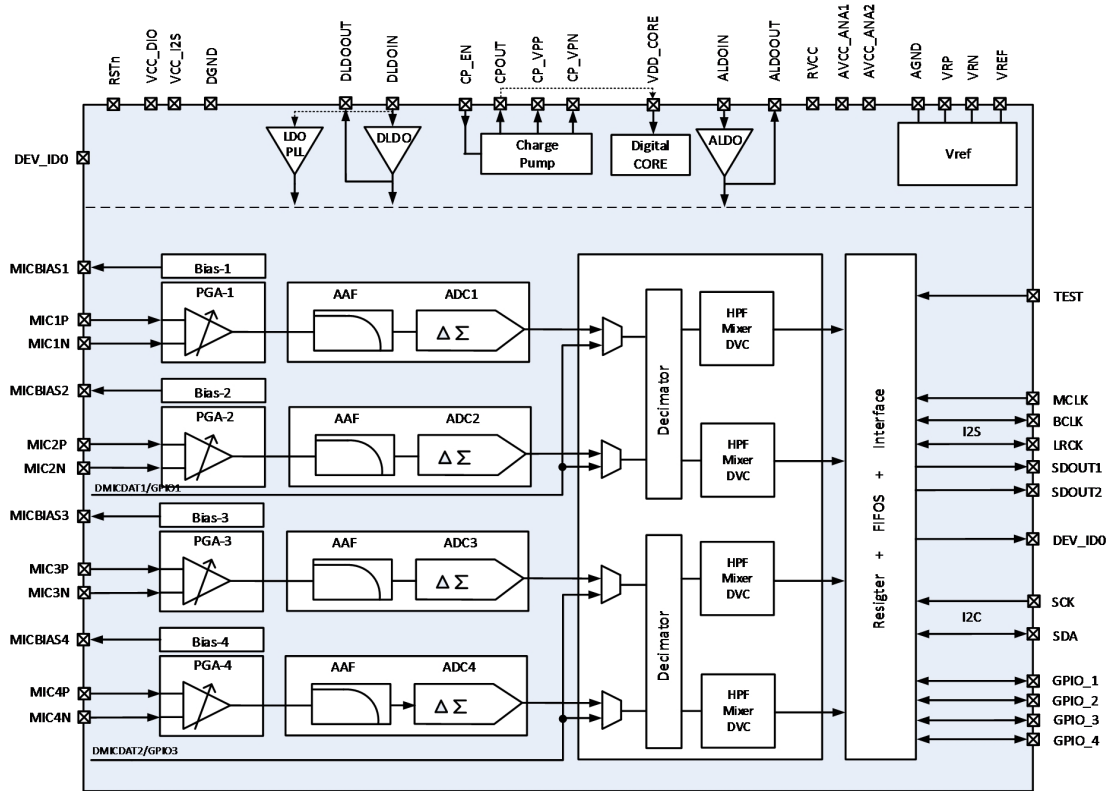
RSTn
VCC_DIO
VCC_I2S
DGND
DLDOOUT
DLDOIN
CP_EN
CPOUT
CP_VPP
CP_VPN
VDD_CORE
ALDOIN
ALDOOUT
RVCC
AVCC_ANA1
AVCC_ANA2
AGND
VRP
VRN
VREF

DEV_ID0
LDO PLL
DLDO
Charge Pump
Digital CORE
ALDO
Vref

MICBIAS1
Bias-1
PGA-1
MIC1P
MIC1N
AAF
ADC1
$\Delta \Sigma$
HPF Mixer DVC

MICBIAS2
Bias-2
PGA-2
MIC2P
MIC2N
AAF
ADC2
$\Delta \Sigma$
HPF Mixer DVC
DMICDAT1/GPIO1

MICBIAS3
Bias-3
PGA-3
MIC3P
MIC3N
AAF
ADC3
$\Delta \Sigma$
HPF Mixer DVC

MICBIAS4
Bias-4
PGA-4
MIC4P
MIC4N
AAF
ADC4
$\Delta \Sigma$
HPF Mixer DVC
DMICDAT2/GPIO3

Decimator
Decimator

Resigter + FIFOS + Interface

TEST
MCLK
BCLK
I2S
LRCK
SDOUT1
SDOUT2
DEV_ID0
SCK
I2C
SDA
GPIO_1
GPIO_2
GPIO_3
GPIO_4